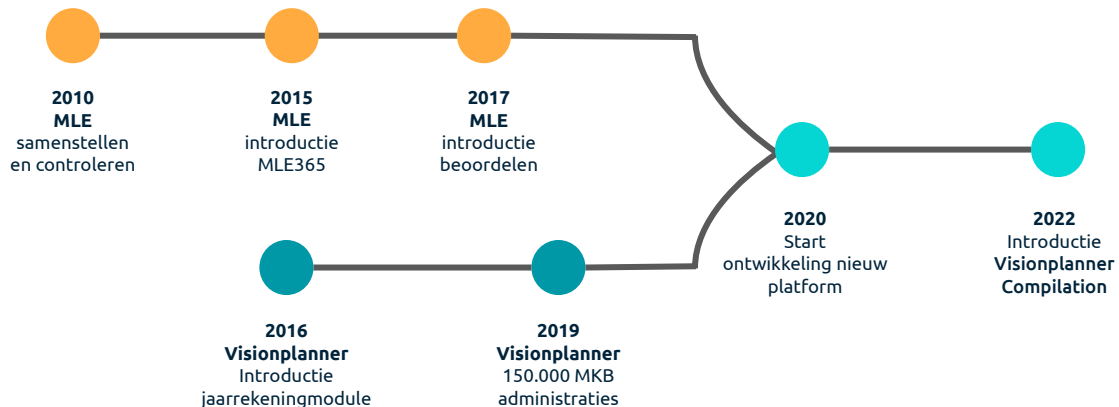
**2010**
**MLE**
samenstellen en controleren

**2015**
**MLE**
introductie MLE365

**2017**
**MLE**
introductie beoordelen

**2016**
**Visionplanner**
Introductie jaarrekeningmodule

**2019**
**Visionplanner**
150.000 MKB administraties

**2020**
Start ontwikkeling nieuw platform

**2022**
Introductie
**Visionplanner Compilation**